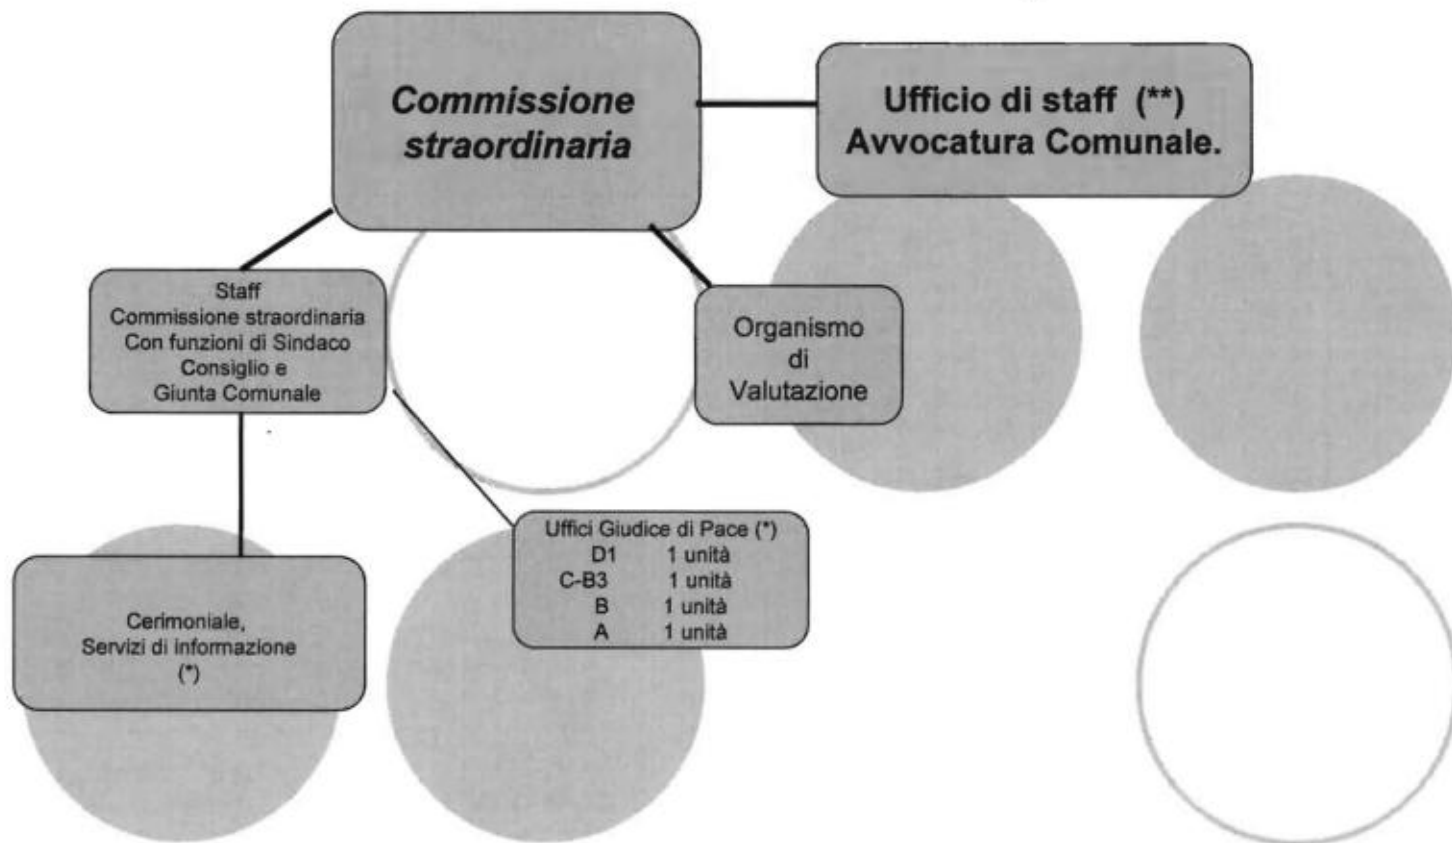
Commissione straordinaria

Ufficio di staff (**)
Avvocatura Comunale.

Staff
Commissione straordinaria
Con funzioni di Sindaco
Consiglio e
Giunta Comunale

Organismo
di
Valutazione

Uffici Giudice di Pace (*)

| | |
|---|---|
| D1 | 1 unità |
| C-B3 | 1 unità |
| B | 1 unità |
| A | 1 unità |

Cerimoniale,
Servizi di informazione
(*)